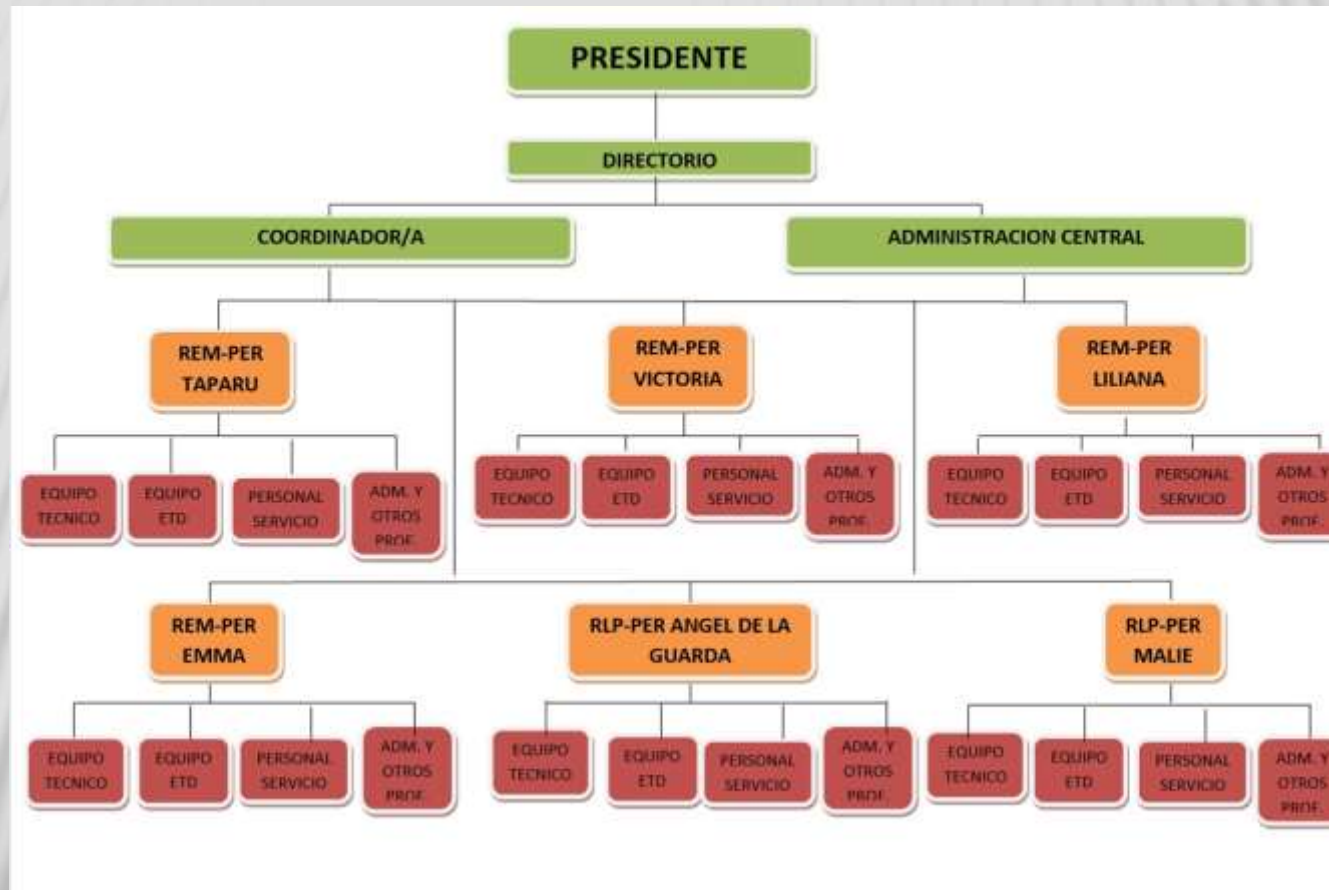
PRESIDENTE

DIRECTORIO

COORDINADOR/A

ADMINISTRACION CENTRAL

REM-PER TAPARU

EQUIPO TECNICO
EQUIPO ETD
PERSONAL SERVICIO
ADM. Y OTROS PROF.

REM-PER VICTORIA

EQUIPO TECNICO
EQUIPO ETD
PERSONAL SERVICIO
ADM. Y OTROS PROF.

REM-PER LILIANA

EQUIPO TECNICO
EQUIPO ETD
PERSONAL SERVICIO
ADM. Y OTROS PROF.

REM-PER EMMA

EQUIPO TECNICO
EQUIPO ETD
PERSONAL SERVICIO
ADM. Y OTROS PROF.

RLP-PER ANGEL DE LA GUARDA

EQUIPO TECNICO
EQUIPO ETD
PERSONAL SERVICIO
ADM. Y OTROS PROF.

RLP-PER MALIE

EQUIPO TECNICO
EQUIPO ETD
PERSONAL SERVICIO
ADM. Y OTROS PROF.